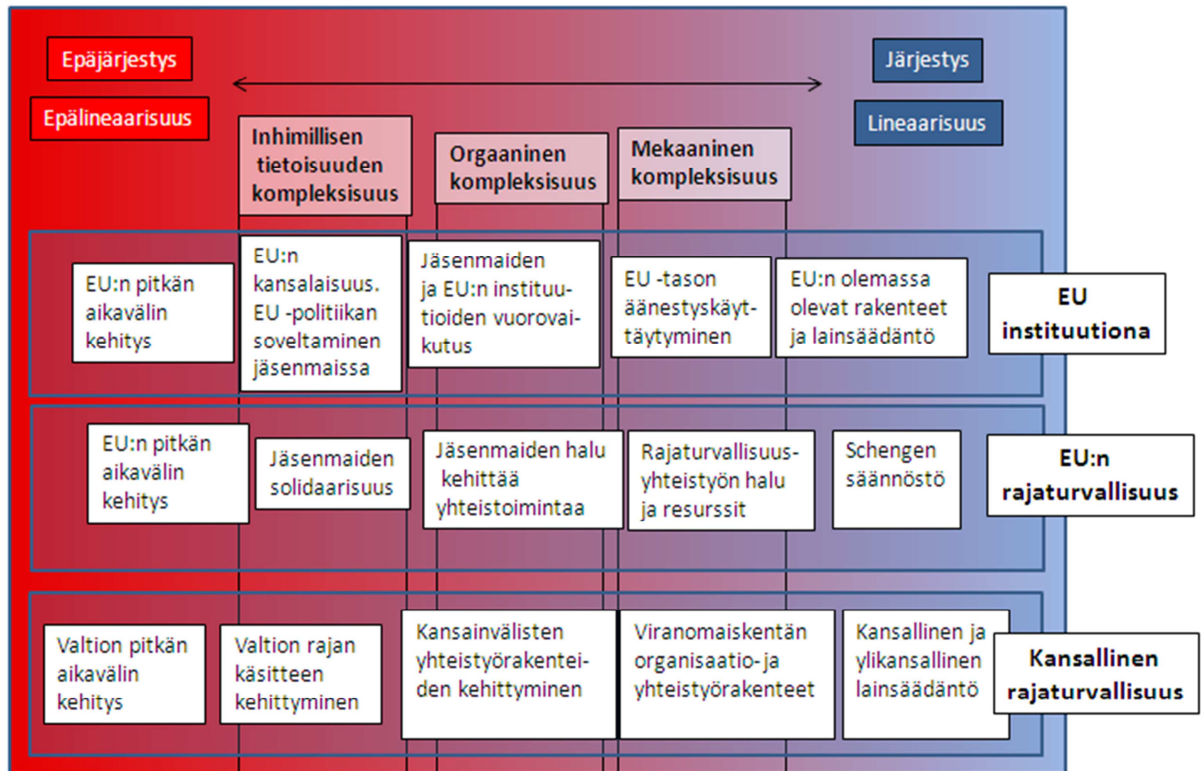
Epäjärjestys

Epälineaarisuus

Järjestys

Lineaarisuus

Inhimillisen tietoisuuden kompleksisuus

Orgaaninen kompleksisuus

Mekaaninen kompleksisuus

EU:n pitkän aikavälin kehitys

EU:n kansalaisuus. EU -politiikan soveltaminen jäsenmaissa

Jäsenmaiden ja EU:n instituutioiden vuorovaikutus

EU -tason äänestyskäyttäytyminen

EU:n olemassa olevat rakenteet ja lainsäädäntö

EU instituutiona

EU:n pitkän aikavälin kehitys

Jäsenmaiden solidaarisuus

Jäsenmaiden halu kehittää yhteistoimintaa

Rajaturvallisuusyhteistyön halu ja resurssit

Schengen säännöstö

EU:n rajaturvallisuus

Valtion pitkän aikavälin kehitys

Valtion rajan käsitteen kehittyminen

Kansainvälisten yhteistyörakenteiden kehittyminen

Viranomaiskentän organisaatio- ja yhteistyörakenteet

Kansallinen ja ylikansallinen lainsäädäntö

Kansallinen rajaturvallisuus